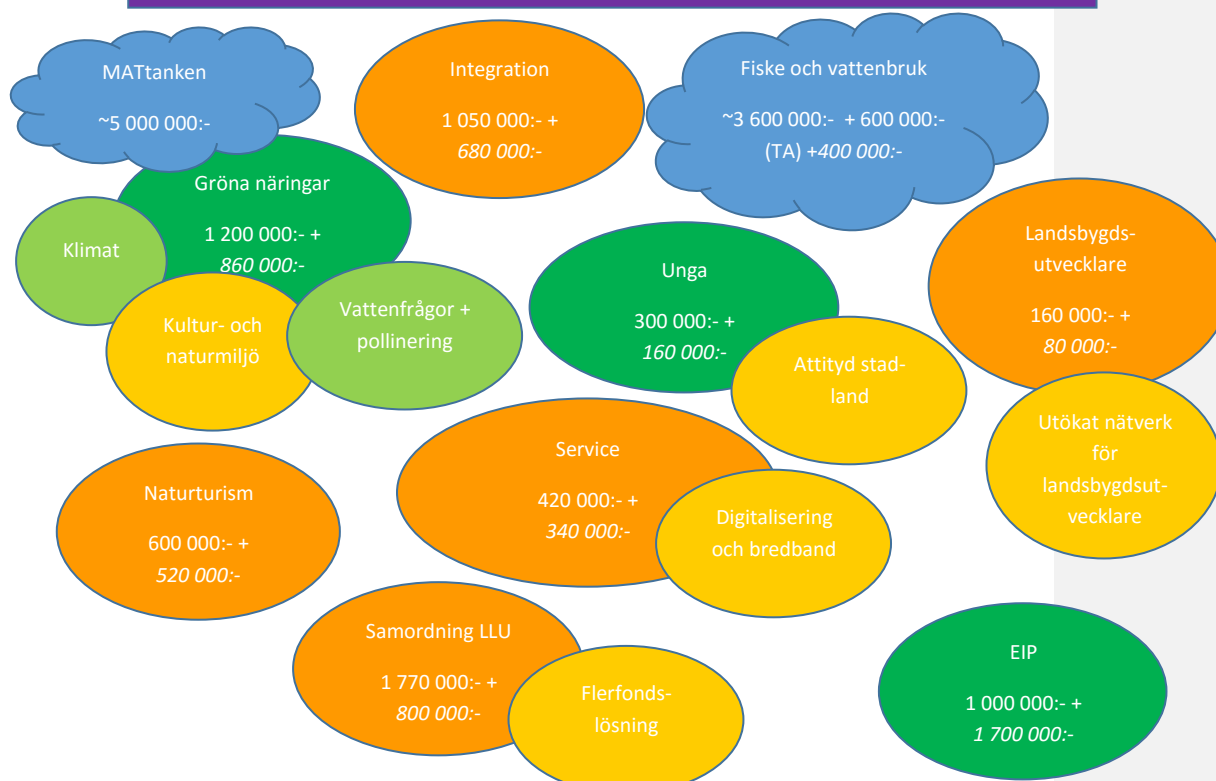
MATtanken

~5 000 000:-

Integration

1 050 000:- +
680 000:-

Fiske och vattenbruk

~3 600 000:- + 600 000:-
(TA) +400 000:-

Gröna näringar

1 200 000:- +
860 000:-

Klimat

Kultur- och naturmiljö

Vattenfrågor + pollinering

Unga

300 000:- +
160 000:-

Landsbygdsutvecklare

160 000:- +
80 000:-

Attityd stad-land

Utökat nätverk för landsbygdsutvecklare

Service

420 000:- +
340 000:-

Digitalisering och bredband

Naturturism

600 000:- +
520 000:-

Samordning LLU

1 770 000:- +
800 000:-

Flerfondslösning

EIP

1 000 000:- +
1 700 000:-